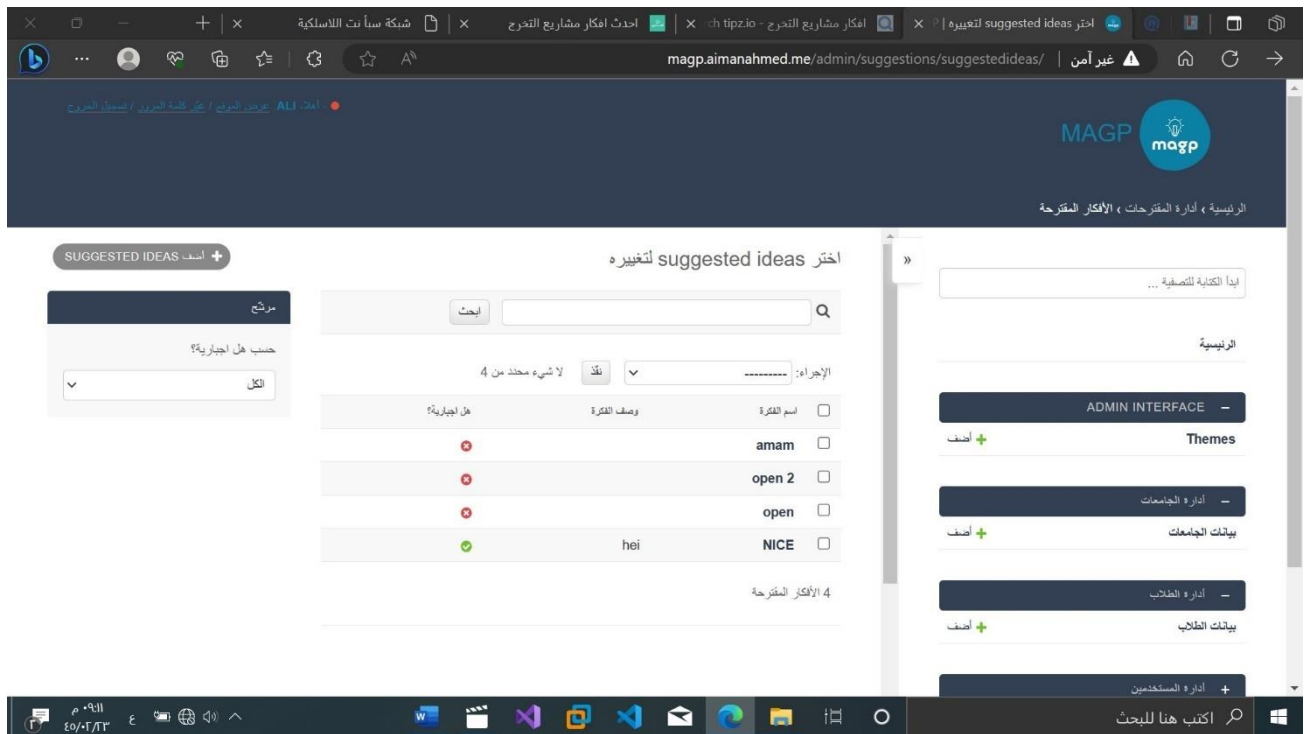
اختر suggested ideas لتغييره | × افكار مشاريع التخرج - ch tipz.io × احدث افكار مشاريع التخرج × شبكة سبأ نت اللاسلكية ×

غير آمن | magp.aimanahmed.me/admin/suggestions/suggestedideas/

أهلا، ALI. عرض الموقع / غيّر كلمة المرور / تسجيل الخروج

MAGP magp

الرئيسية › أدارة المقترحات › الأفكار المقترحة

ابدأ الكتابة للتصفية ...

الرئيسية

ADMIN INTERFACE –

Themes + أضف

– أدارة الجامعات

بيانات الجامعات + أضف

– أدارة الطلاب

بيانات الطلاب + أضف

+ أدارة المستخدمين

اختر suggested ideas لتغييره

+ أضف SUGGESTED IDEAS

ابحث

الإجراء: --------- نفّذ لا شيء محدد من 4

| اسم الفكرة | وصف الفكرة | هل اجبارية؟ |
|---|---|---|
| amam | | |
| open 2 | | |
| open | | |
| NICE | hei | |

4 الأفكار المقترحة

مرشّح

حسب هل اجبارية؟

الكل

اكتب هنا للبحث

٠٩:١١ م
٤٥/٠٣/٢٣